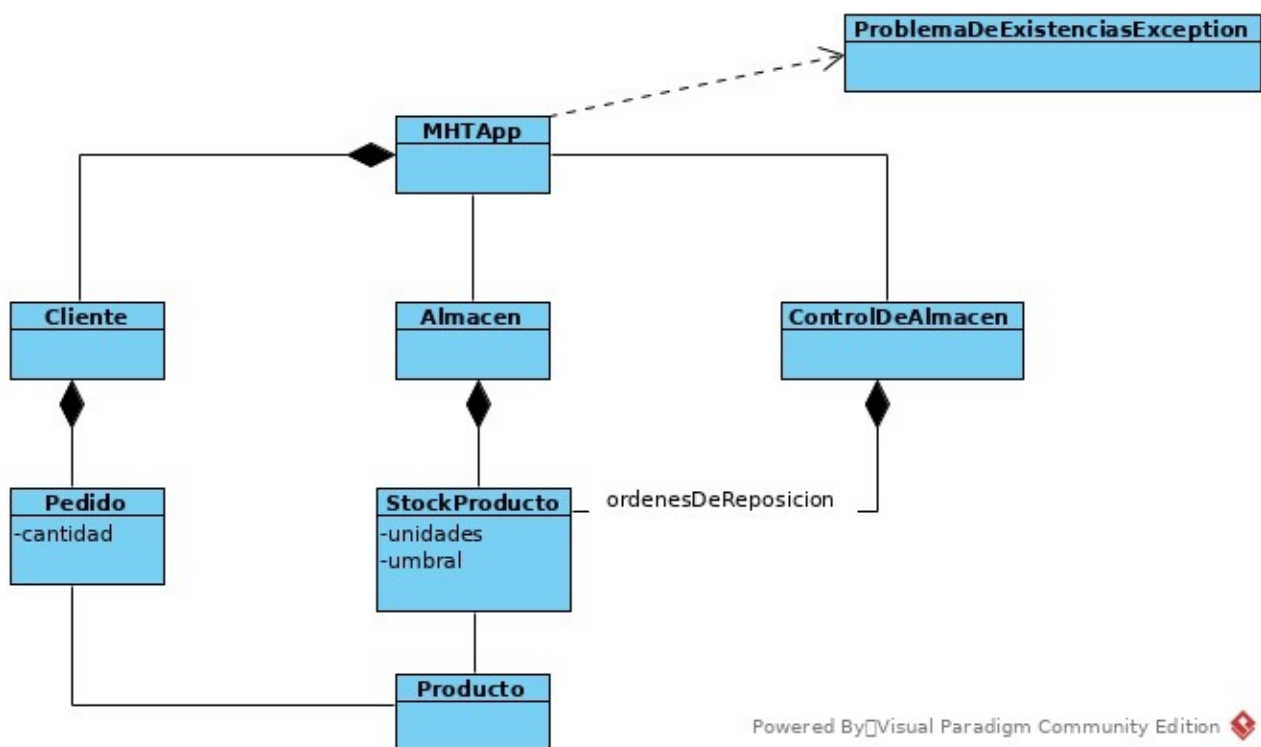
ProblemaDeExistenciasException

MHTApp

Cliente

Almacen

ControlDeAlmacen

Pedido
-cantidad

StockProducto
-unidades
-umbral

ordenesDeReposicion

Producto

Powered By Visual Paradigm Community Edition